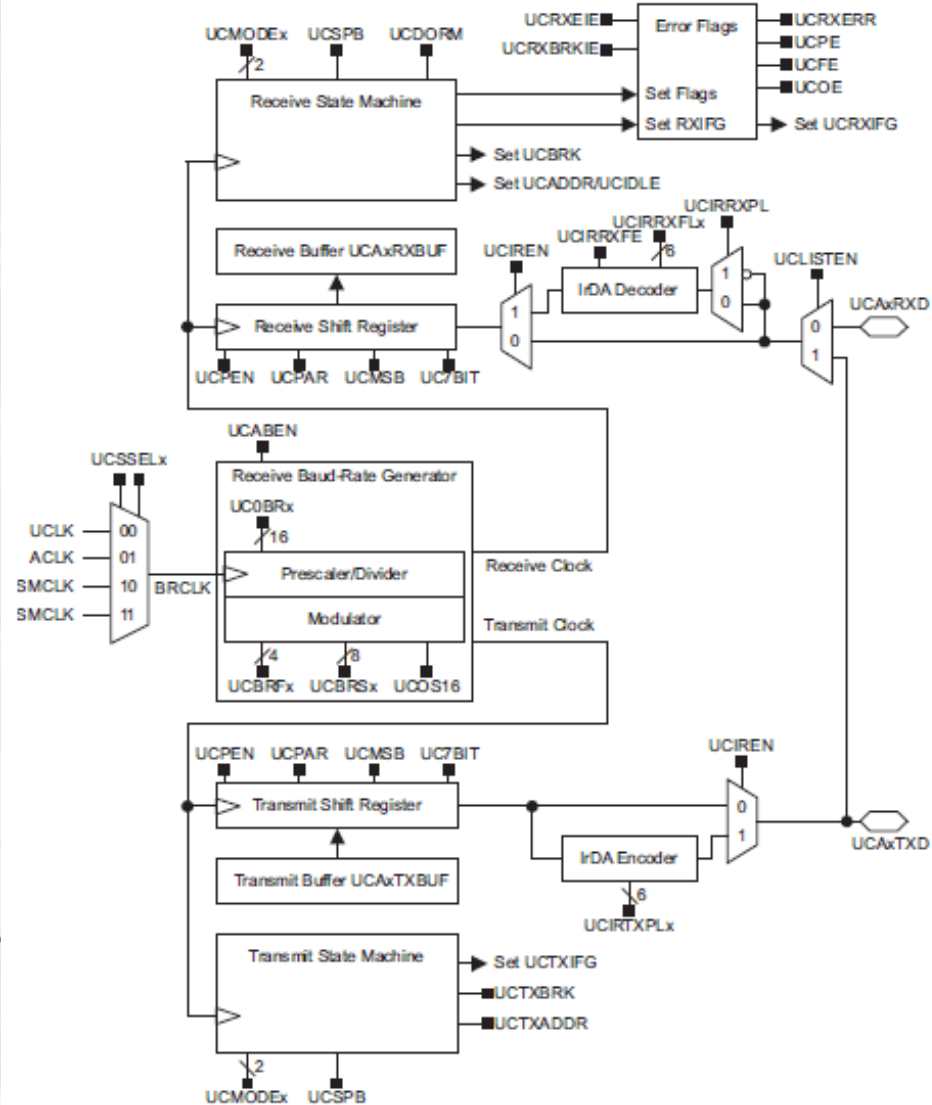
UCMODEx UCSPB UCDORM
2
Receive State Machine

UCRXEIE
UCRXBRKIE
Error Flags
UCRXERR
UCPE
UCFE
UCOE
Set Flags
Set RXIFG
Set UCRXIFG

Set UCBRK
Set UCADDR/UCIDLE

UCIRRXPL
UCIRRXFLx
UCIRRXFE
6
UCIREN
IrDA Decoder
1
0
UCLISTEN

Receive Buffer UCAxRXBUF

1
0
Receive Shift Register
0
1
UCAxRXD

UCPEN UCPAR UCMSB UC7BIT

UCABEN
Receive Baud-Rate Generator
UCSSELx
UC0BRx
16
UCLK 00
ACLK 01
SMCLK 10
SMCLK 11
BRCLK
Prescaler/Divider
Receive Clock
Modulator
Transmit Clock
4
8
UCBRFx UCBRSx UCOS16

UCPEN UCPAR UCMSB UC7BIT
UCIREN
Transmit Shift Register
0
1
IrDA Encoder
UCAxTXD
Transmit Buffer UCAxTXBUF
6
UCIRTXPLx

Transmit State Machine
Set UCTXIFG
UCTXBRK
UCTXADDR
2
UCMODEx UCSPB